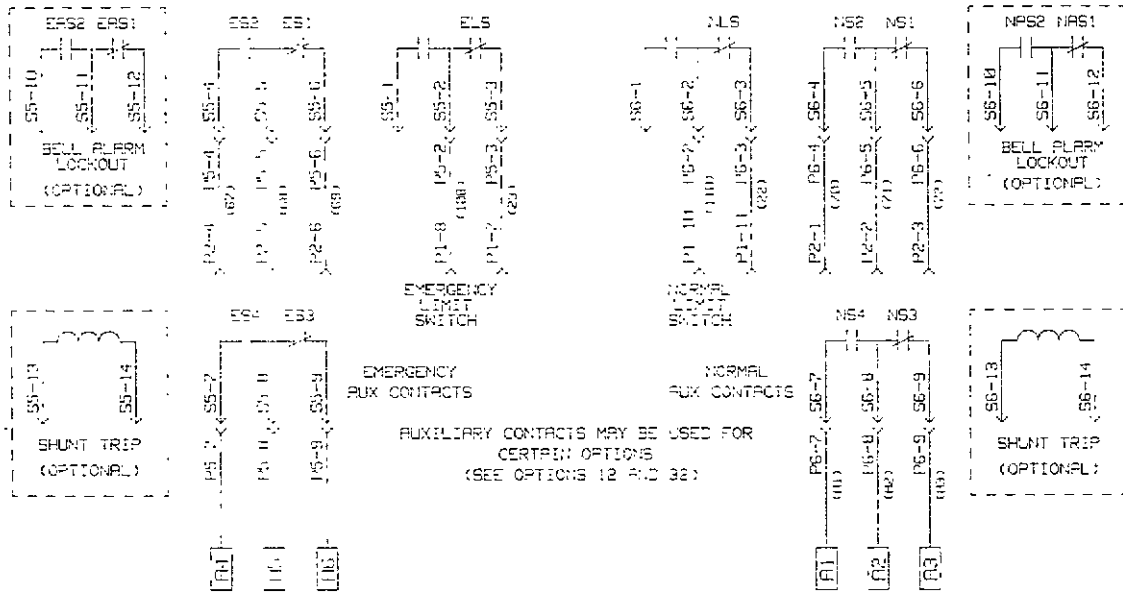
EAS2 EAS1
S5-10
S5-11
S5-12
BELL ALARM LOCKOUT
(OPTIONAL)

ES2 ES1
S5-4
S5-5
S5-6
P5-4
(67)
P5-5
(68)
P5-6
(69)
P2-4
P2-5
P2-6

ELS
S5-1
S5-2
S5-3
P5-2
(100)
P5-3
(20)
P1-8
P1-7
EMERGENCY LIMIT SWITCH

NLS
S6-1
S6-2
S6-3
P6-2
(110)
P6-3
(22)
P1-10
P1-11
NORMAL LIMIT SWITCH

NS2 NS1
S6-4
S6-5
S6-6
P6-4
(70)
P6-5
(71)
P6-6
(72)
P2-1
P2-2
P2-3

NAS2 NAS1
S6-10
S6-11
S6-12
BELL ALARM LOCKOUT
(OPTIONAL)

S5-13
S5-14
SHUNT TRIP
(OPTIONAL)

ES4 ES3
S5-7
S5-8
S5-9
P5-7
P5-8
P5-9
EMERGENCY AUX CONTACTS

NORMAL AUX CONTACTS

AUXILIARY CONTACTS MAY BE USED FOR CERTAIN OPTIONS
(SEE OPTIONS 12 AND 32)

NS4 NS3
S6-7
S6-8
S6-9
P6-7
(41)
P6-8
(42)
P6-9
(43)

S6-13
S6-14
SHUNT TRIP
(OPTIONAL)

A1
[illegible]
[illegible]
A1
A2
A3